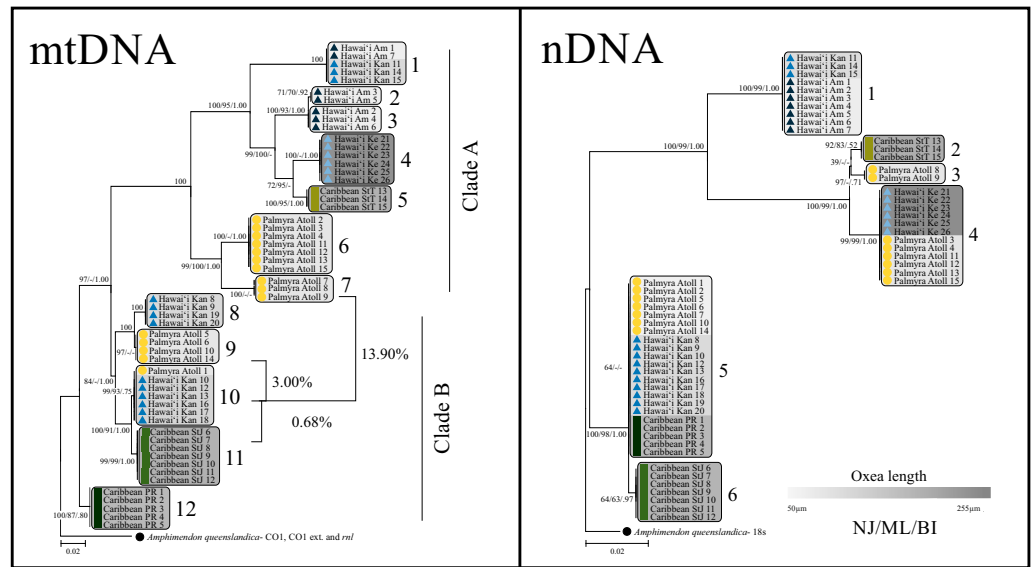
mtDNA

Hawai'i Am 1
Hawai'i Am 7
Hawai'i Kan 11
Hawai'i Kan 14
Hawai'i Kan 15
1
100
71/70/.92
Hawai'i Am 3
Hawai'i Am 5
2
100/95/1.00
100/93/1.00
Hawai'i Am 2
Hawai'i Am 4
Hawai'i Am 6
3
99/100/-
100/-/1.00
Hawai'i Ke 21
Hawai'i Ke 22
Hawai'i Ke 23
Hawai'i Ke 24
Hawai'i Ke 25
Hawai'i Ke 26
4
72/95/-
100/95/1.00
Caribbean StT 13
Caribbean StT 14
Caribbean StT 15
5
100
Clade A
100/-/1.00
Palmyra Atoll 2
Palmyra Atoll 3
Palmyra Atoll 4
Palmyra Atoll 11
Palmyra Atoll 12
Palmyra Atoll 13
Palmyra Atoll 15
6
99/100/1.00
100/-/-
Palmyra Atoll 7
Palmyra Atoll 8
Palmyra Atoll 9
7
97/-/1.00
100
Hawai'i Kan 8
Hawai'i Kan 9
Hawai'i Kan 19
Hawai'i Kan 20
8
100
Palmyra Atoll 5
Palmyra Atoll 6
Palmyra Atoll 10
Palmyra Atoll 14
9
97/-/-
13.90%
84/-/1.00
Palmyra Atoll 1
99/93/.75
Hawai'i Kan 10
Hawai'i Kan 12
Hawai'i Kan 13
Hawai'i Kan 16
Hawai'i Kan 17
Hawai'i Kan 18
10
3.00%
Clade B
0.68%
100/91/1.00
Caribbean StJ 6
Caribbean StJ 7
Caribbean StJ 8
Caribbean StJ 9
Caribbean StJ 10
Caribbean StJ 11
Caribbean StJ 12
99/99/1.00
11
Caribbean PR 1
Caribbean PR 2
Caribbean PR 3
Caribbean PR 4
Caribbean PR 5
100/87/.80
12
Amphimendon queenslandica- CO1, CO1 ext. and rnl
0.02

nDNA

Hawai'i Kan 11
Hawai'i Kan 14
Hawai'i Kan 15
Hawai'i Am 1
Hawai'i Am 2
Hawai'i Am 3
Hawai'i Am 4
Hawai'i Am 5
Hawai'i Am 6
Hawai'i Am 7
100/99/1.00
1
100/99/1.00
92/83/.52
Caribbean StT 13
Caribbean StT 14
Caribbean StT 15
2
39/-/-
Palmyra Atoll 8
Palmyra Atoll 9
3
97/-/.71
100/99/1.00
Hawai'i Ke 21
Hawai'i Ke 22
Hawai'i Ke 23
Hawai'i Ke 24
Hawai'i Ke 25
Hawai'i Ke 26
4
99/99/1.00
Palmyra Atoll 3
Palmyra Atoll 4
Palmyra Atoll 11
Palmyra Atoll 12
Palmyra Atoll 13
Palmyra Atoll 15
Palmyra Atoll 1
Palmyra Atoll 2
Palmyra Atoll 5
Palmyra Atoll 6
Palmyra Atoll 7
Palmyra Atoll 10
Palmyra Atoll 14
Hawai'i Kan 8
Hawai'i Kan 9
Hawai'i Kan 10
Hawai'i Kan 12
Hawai'i Kan 13
Hawai'i Kan 16
Hawai'i Kan 17
Hawai'i Kan 18
Hawai'i Kan 19
Hawai'i Kan 20
64/-/-
5
Caribbean PR 1
Caribbean PR 2
Caribbean PR 3
Caribbean PR 4
Caribbean PR 5
100/98/1.00
Caribbean StJ 6
Caribbean StJ 7
Caribbean StJ 8
Caribbean StJ 9
Caribbean StJ 10
Caribbean StJ 11
Caribbean StJ 12
64/63/.97
6
Oxea length
50μm
255μm
NJ/ML/BI
Amphimendon queenslandica- 18s
0.02